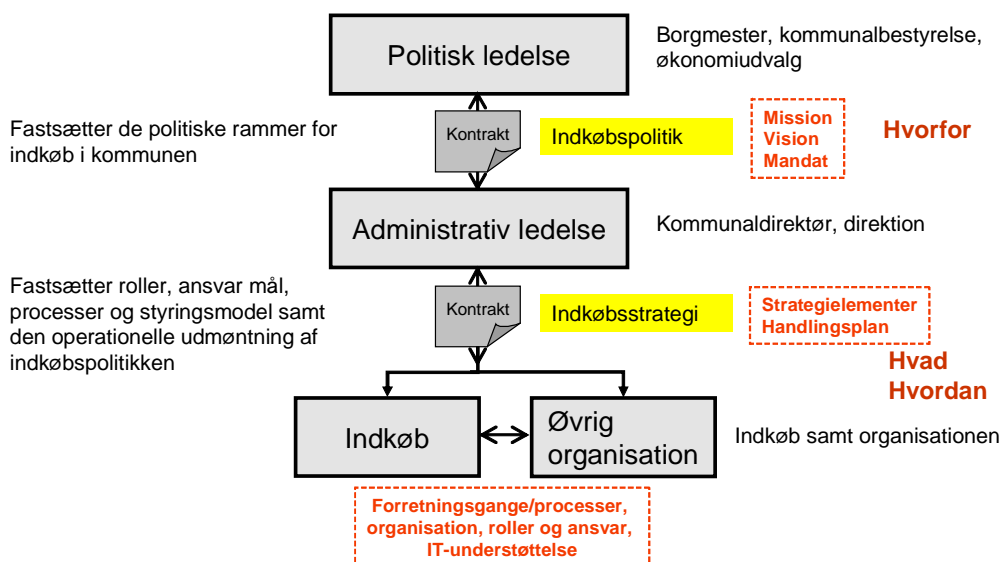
Politisk ledelse

Borgmester, kommunalbestyrelse, økonomiudvalg

Fastsætter de politiske rammer for indkøb i kommunen

Kontrakt

Indkøbspolitik

Mission
Vision
Mandat

Hvorfor

Administrativ ledelse

Kommunaldirektør, direktion

Fastsætter roller, ansvar mål, processer og styringsmodel samt den operationelle udmøntning af indkøbspolitikken

Kontrakt

Indkøbsstrategi

Strategielementer
Handlingsplan

Hvad
Hvordan

Indkøb

Øvrig organisation

Indkøb samt organisationen

Forretningsgange/processer, organisation, roller og ansvar, IT-understøttelse